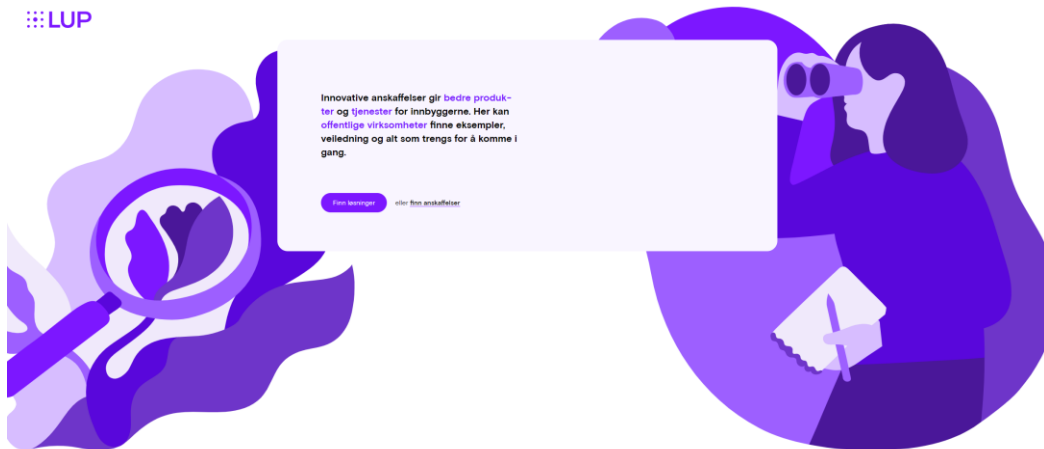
LUP

Innovative anskaffelser gir bedre produkter og tjenester for innbyggerne. Her kan offentlige virksomheter finne eksempler, veiledning og alt som trengs for å komme i gang.

Finn løsninger eller finn anskaffelser